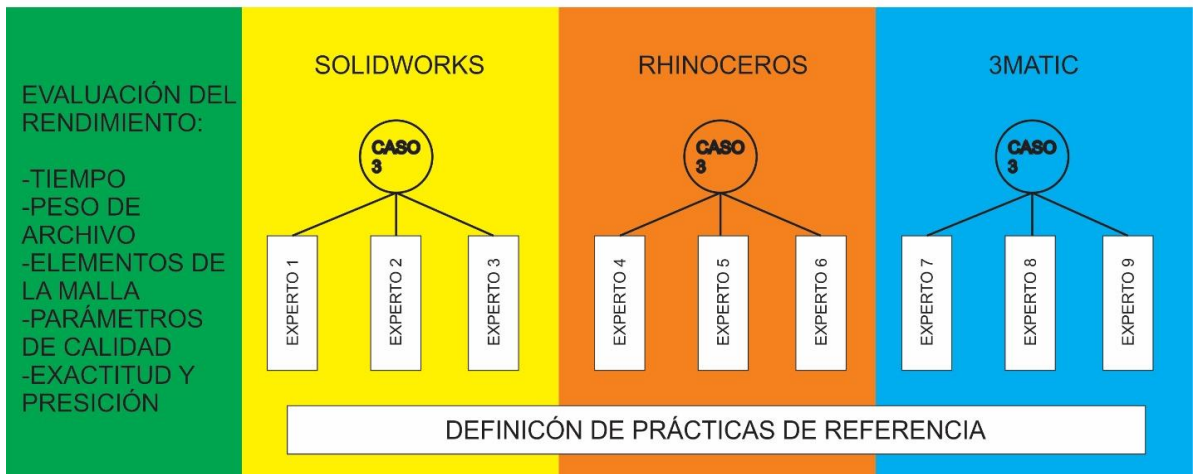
EVALUACIÓN DEL RENDIMIENTO:

-TIEMPO
-PESO DE ARCHIVO
-ELEMENTOS DE LA MALLA
-PARÁMETROS DE CALIDAD
-EXACTITUD Y PRESICIÓN

SOLIDWORKS

CASO 3

EXPERTO 1

EXPERTO 2

EXPERTO 3

RHINOCEROS

CASO 3

EXPERTO 4

EXPERTO 5

EXPERTO 6

3MATIC

CASO 3

EXPERTO 7

EXPERTO 8

EXPERTO 9

DEFINICÓN DE PRÁCTICAS DE REFERENCIA